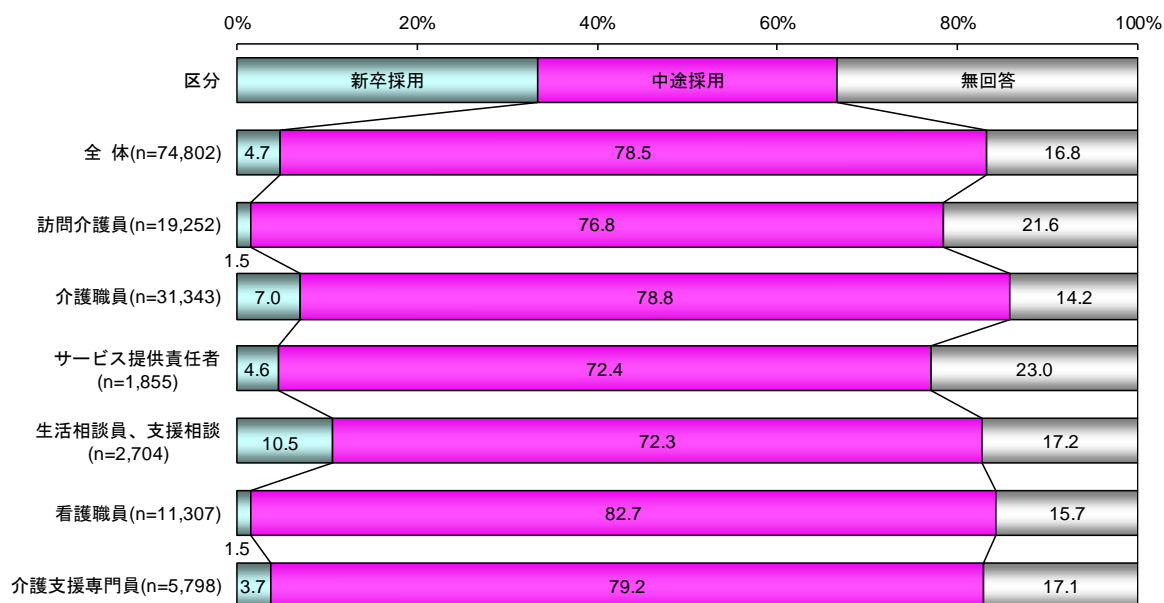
0% 20% 40% 60% 80% 100%

| 区分 | 新卒採用 | 中途採用 | 無回答 |
|---|---|---|---|
| 全 体(n=74,802) | 4.7 | 78.5 | 16.8 |
| 訪問介護員(n=19,252) | 1.5 | 76.8 | 21.6 |
| 介護職員(n=31,343) | 7.0 | 78.8 | 14.2 |
| サービス提供責任者 (n=1,855) | 4.6 | 72.4 | 23.0 |
| 生活相談員、支援相談 (n=2,704) | 10.5 | 72.3 | 17.2 |
| 看護職員(n=11,307) | 1.5 | 82.7 | 15.7 |
| 介護支援専門員(n=5,798) | 3.7 | 79.2 | 17.1 |